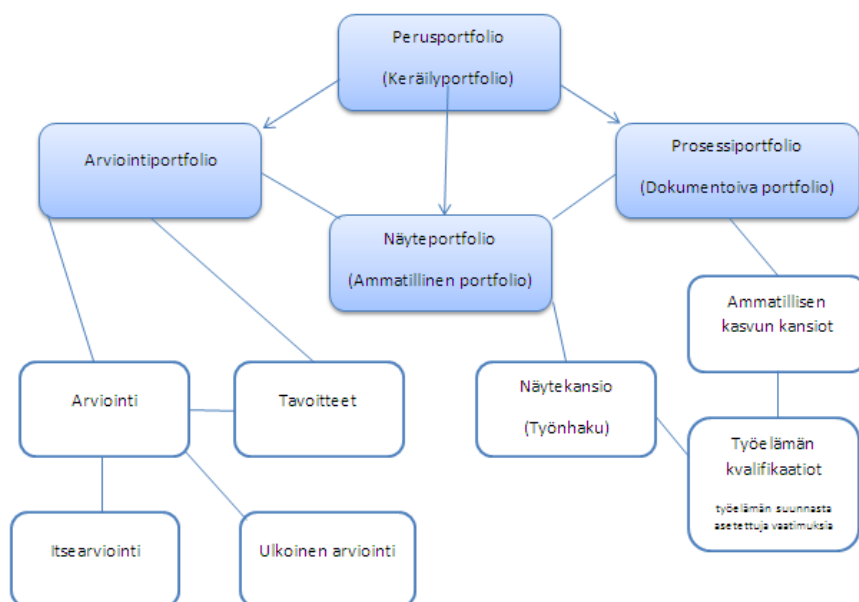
Perusportfolio

(Keräilyportfolio)

Arviointiportfolio

Prosessiportfolio

(Dokumentoiva portfolio)

Näyteportfolio

(Ammatillinen portfolio)

Ammatillisen kasvun kansiot

Arviointi

Tavoitteet

Näytekansio

(Työnhaku)

Työelämän kvalifikaatiot

työelämän suunnasta asetettuja vaatimuksia

Itsearviointi

Ulkoinen arviointi